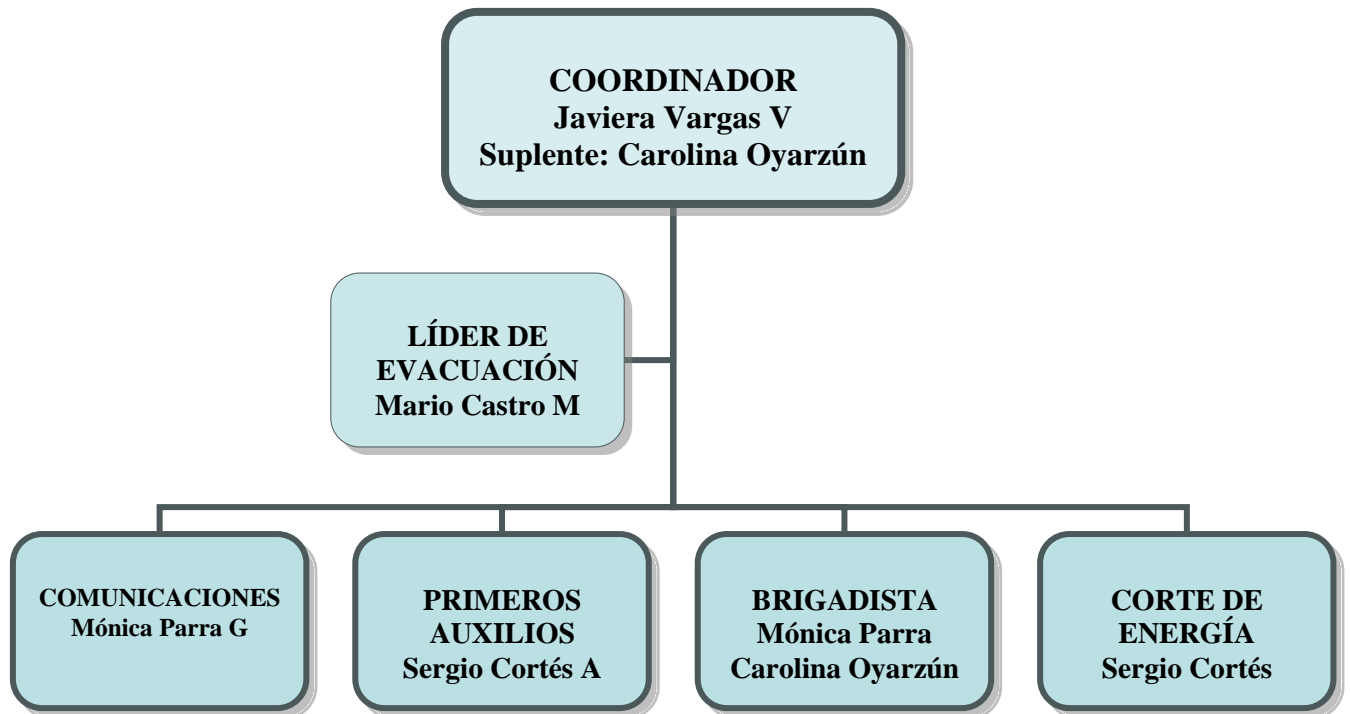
COORDINADOR
Javiera Vargas V
Suplente: Carolina Oyarzún

LÍDER DE EVACUACIÓN
Mario Castro M

COMUNICACIONES
Mónica Parra G

PRIMEROS AUXILIOS
Sergio Cortés A

BRIGADISTA
Mónica Parra
Carolina Oyarzún

CORTE DE ENERGÍA
Sergio Cortés